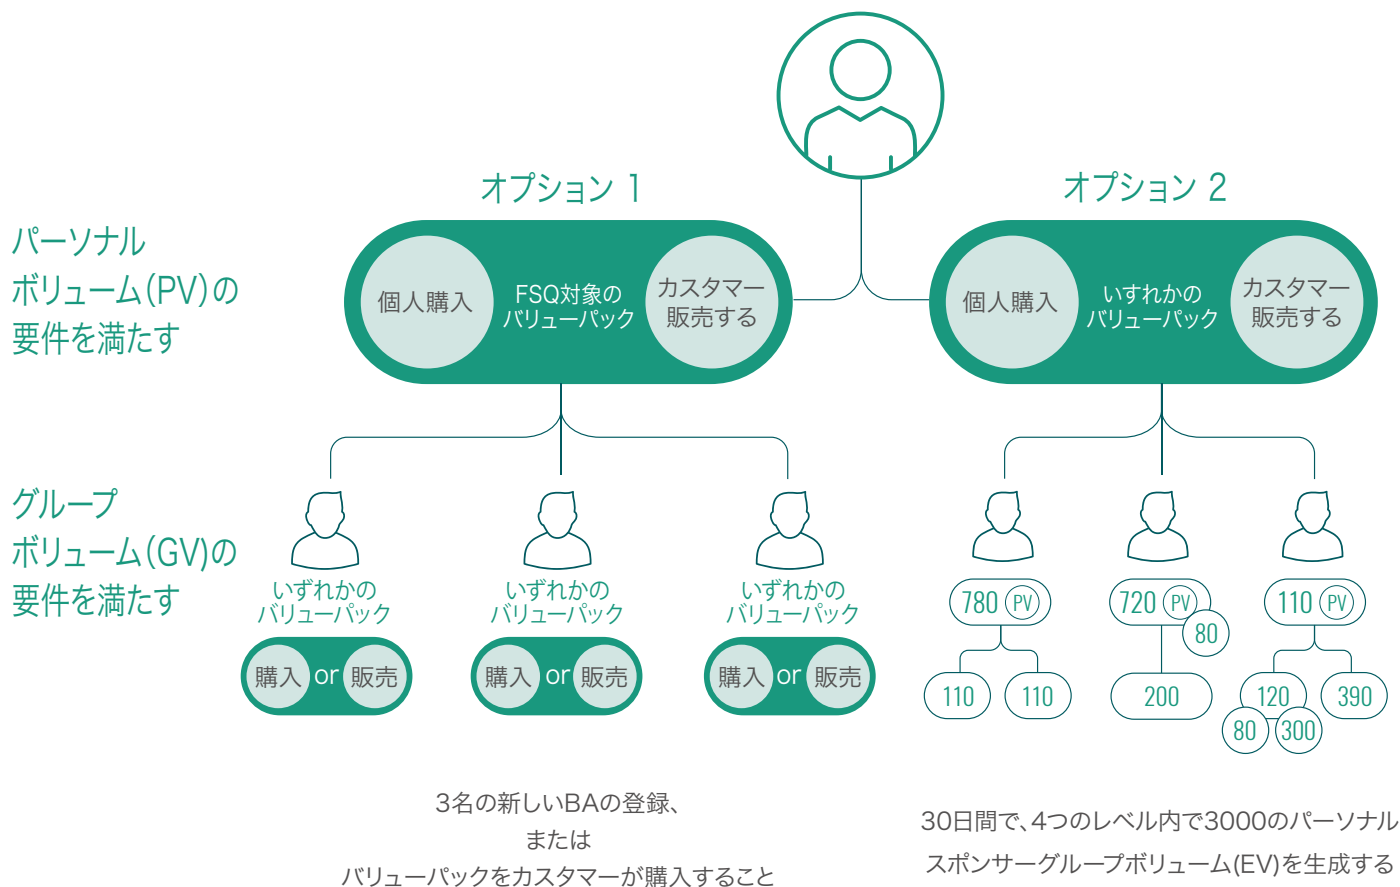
オプション 1

オプション 2

パーソナル
ボリューム(PV)の
要件を満たす

個人購入

FSQ対象の
バリューパック

カスタマー
販売する

個人購入

いずれかの
バリューパック

カスタマー
販売する

グループ
ボリューム(GV)の
要件を満たす

いずれかの
バリューパック

購入 or 販売

いずれかの
バリューパック

購入 or 販売

いずれかの
バリューパック

購入 or 販売

780 PV

110 110

720 PV 80

200

110 PV

120 390 80 300

3名の新しいBAの登録、
または
バリューパックをカスタマーが購入すること

30日間で、4つのレベル内で3000のパーソナル
スポンサーグループボリューム(EV)を生成する